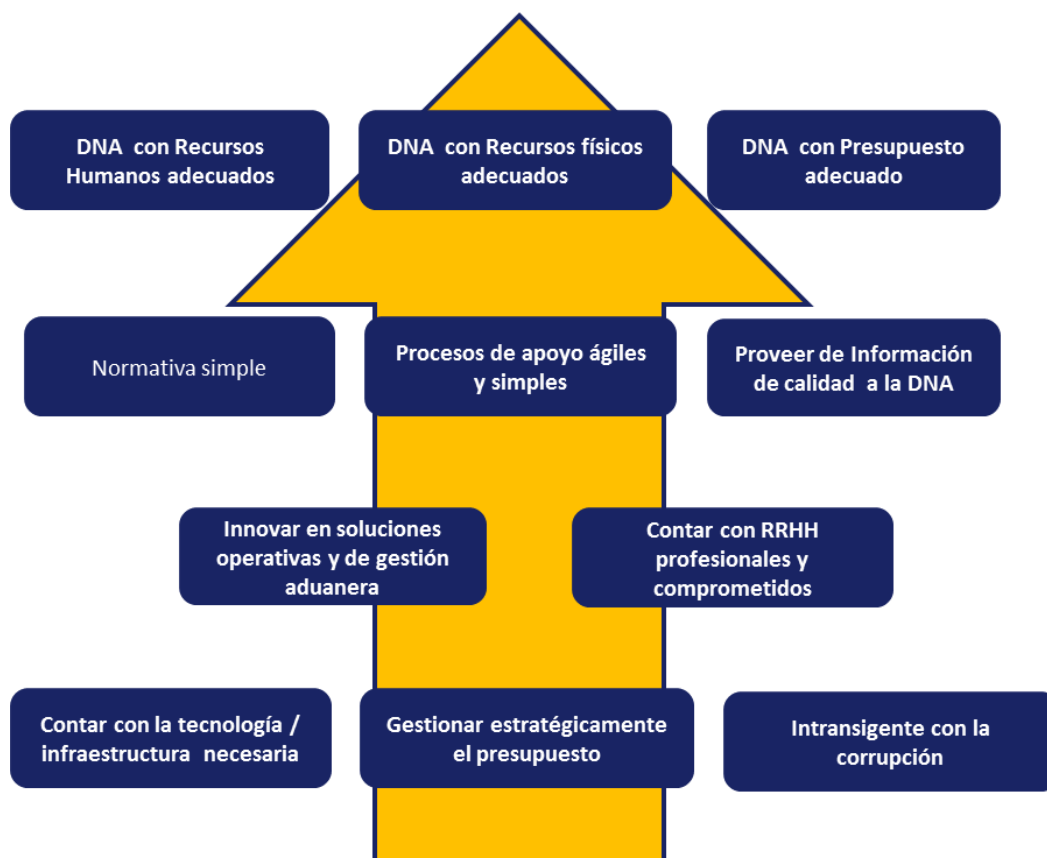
DNA con Recursos Humanos adecuados

DNA con Recursos físicos adecuados

DNA con Presupuesto adecuado

Normativa simple

Procesos de apoyo ágiles y simples

Proveer de Información de calidad a la DNA

Innovar en soluciones operativas y de gestión aduanera

Contar con RRHH profesionales y comprometidos

Contar con la tecnología / infraestructura necesaria

Gestionar estratégicamente el presupuesto

Intransigente con la corrupción